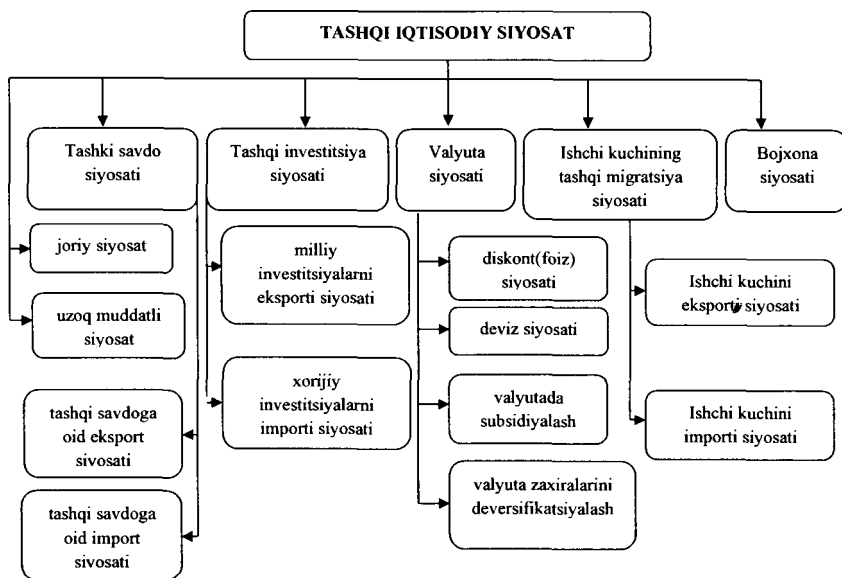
TASHQI IQTISODIY SIYOSAT

Tashki savdo siyosati

joriy siyosat

uzoq muddatli siyosat

tashqi savdoga oid eksport sivosati

tashqi savdoga oid import sivosati

Tashqi investitsiya siyosati

milliy investitsiyalarni eksporti siyosati

xorijiy investitsiyalarni importi siyosati

Valyuta siyosati

diskont(foiz) siyosati

deviz siyosati

valyutada subsidiyalash

valyuta zaxiralarini deversifikatsiyalash

Ishchi kuchining tashqi migratsiya siyosati

Ishchi kuchini eksporti siyosati

Ishchi kuchini importi siyosati

Bojxona siyosati